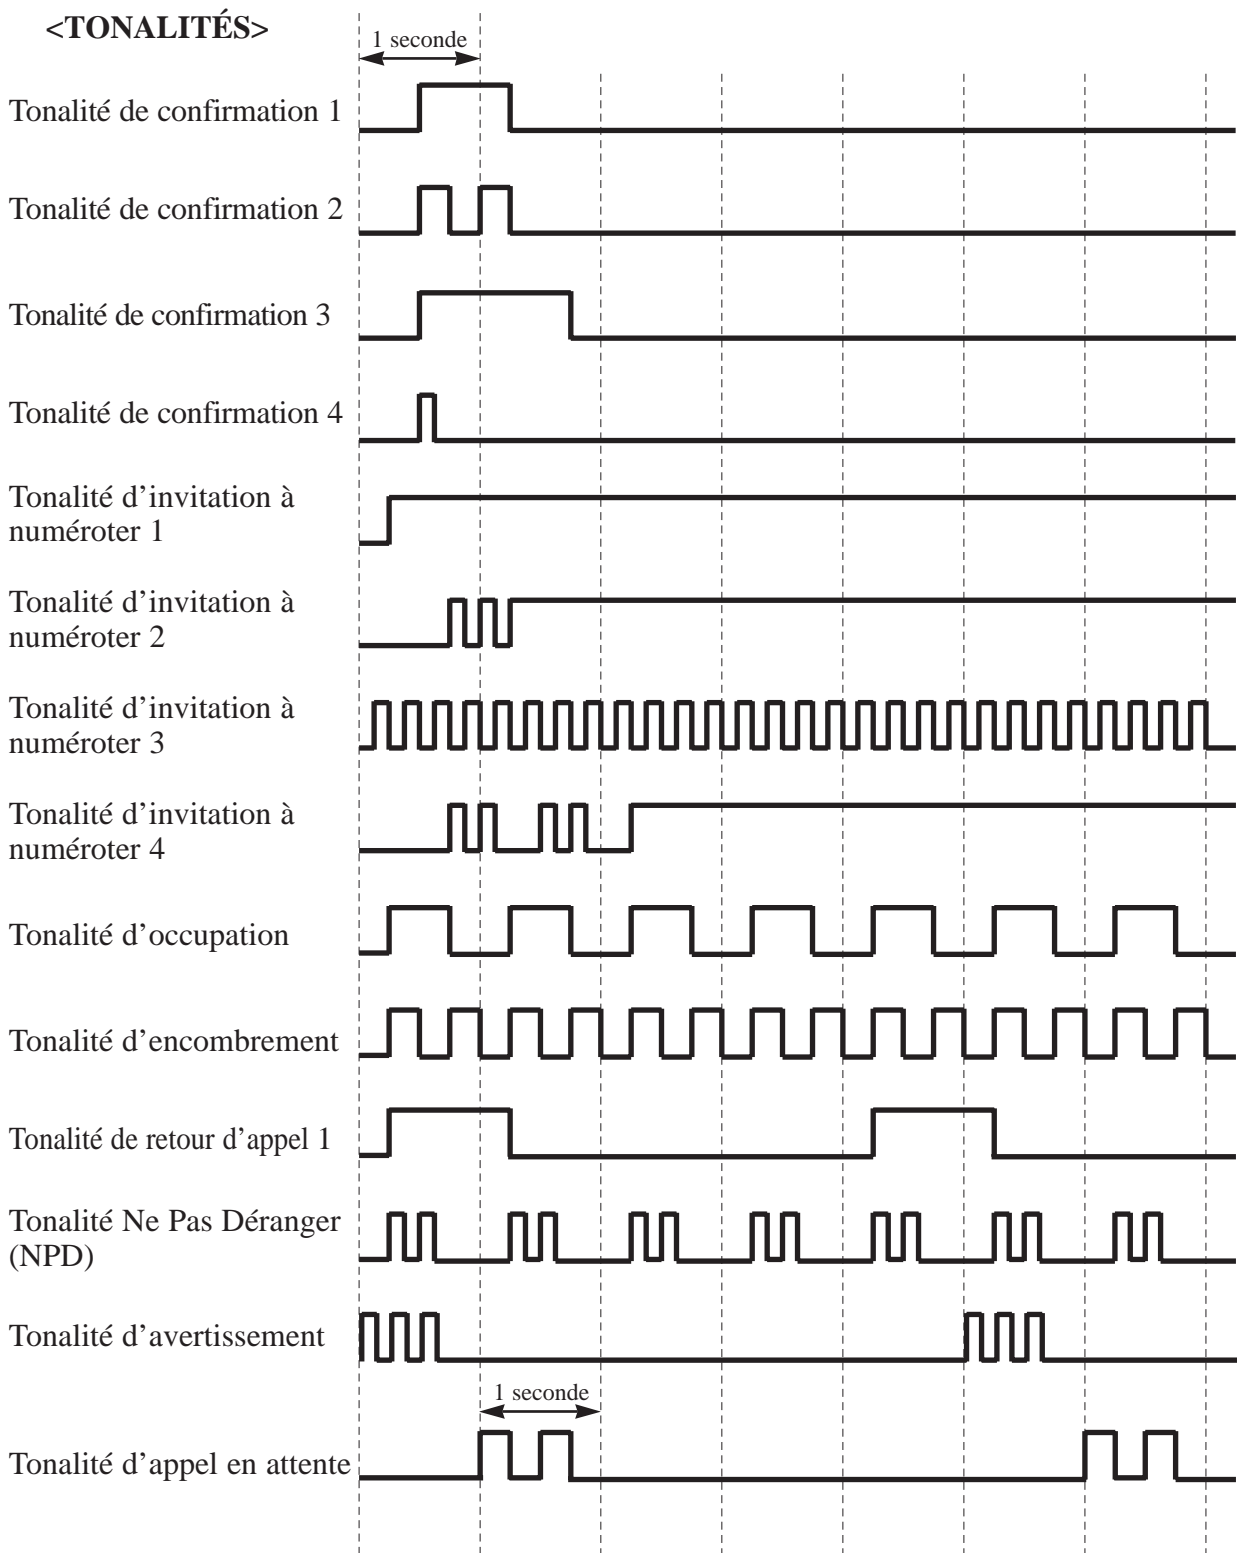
<TONALITÉS>

1 seconde

Tonalité de confirmation 1

Tonalité de confirmation 2

Tonalité de confirmation 3

Tonalité de confirmation 4

Tonalité d'invitation à numéroter 1

Tonalité d'invitation à numéroter 2

Tonalité d'invitation à numéroter 3

Tonalité d'invitation à numéroter 4

Tonalité d'occupation

Tonalité d'encombrement

Tonalité de retour d'appel 1

Tonalité Ne Pas Déranger (NPD)

Tonalité d'avertissement

1 seconde

Tonalité d'appel en attente